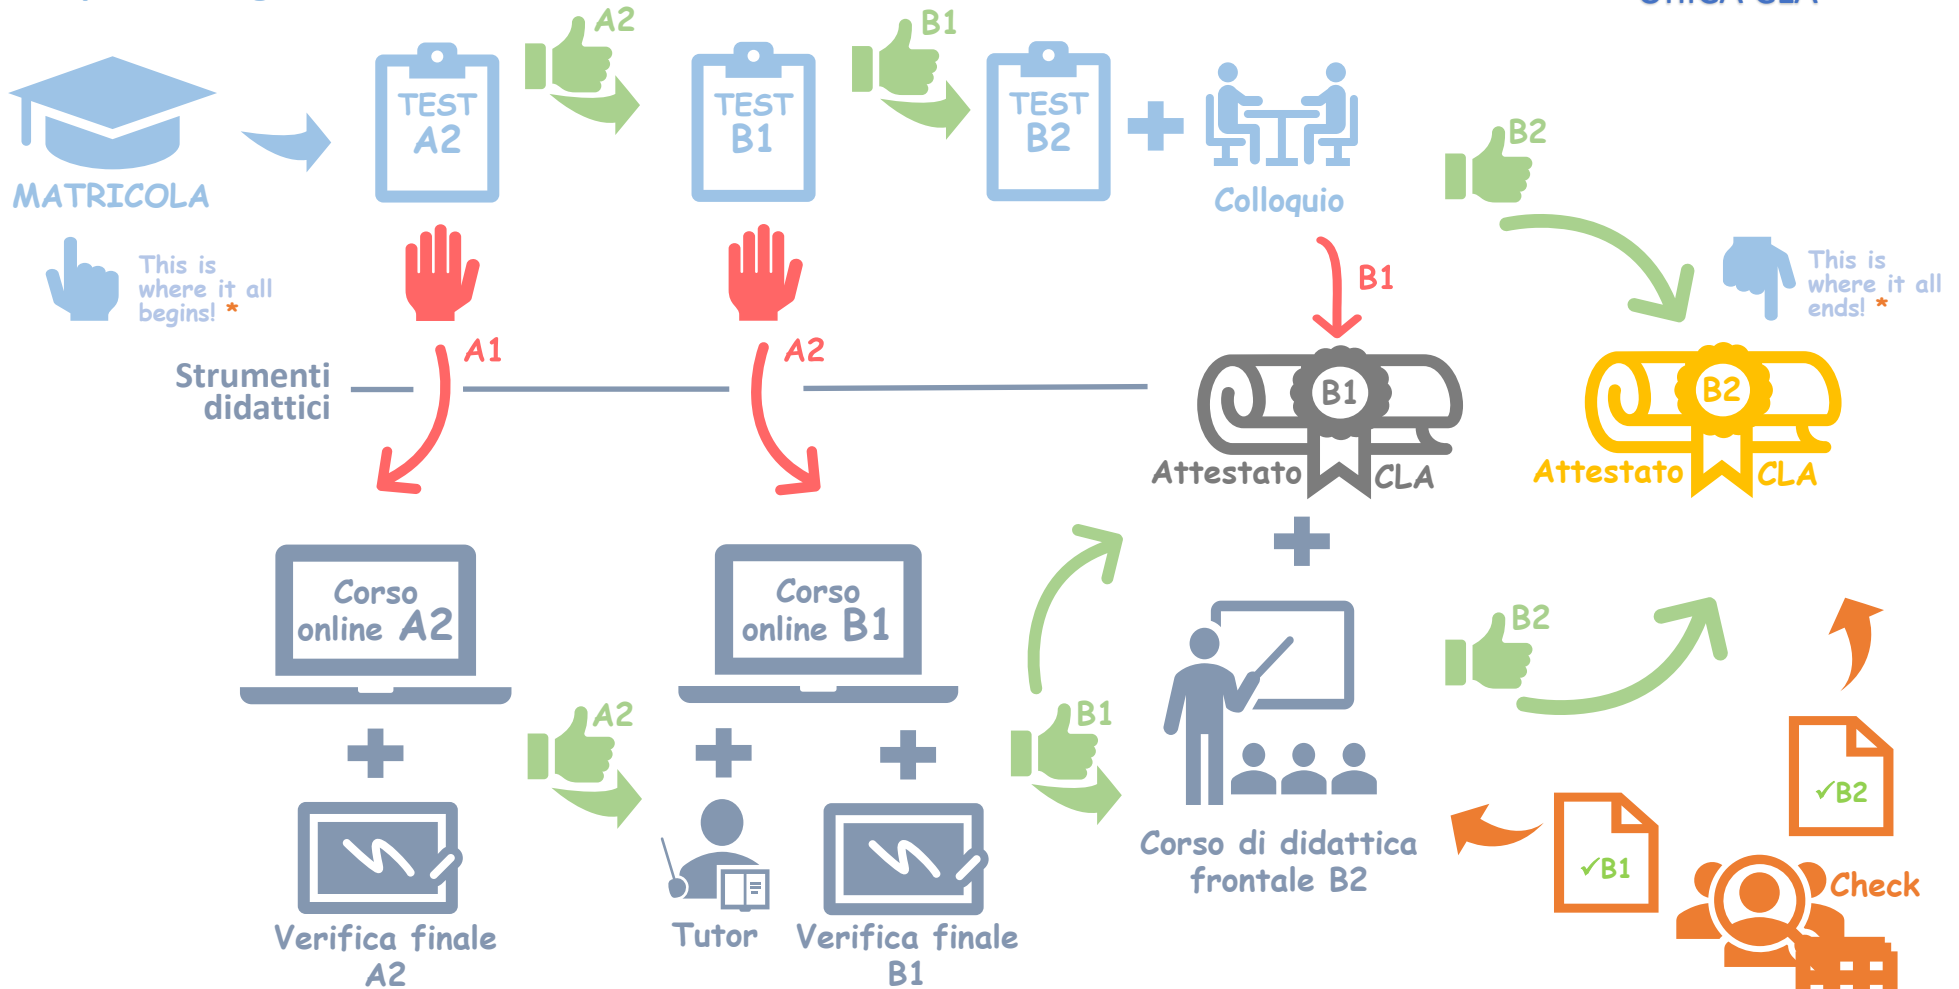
MATRICOLA

This is where it all begins! *

TEST A2

A2

TEST B1

B1

TEST B2

Colloquio

B2

This is where it all ends! *

A1

A2

B1

Strumenti didattici

B1

Attestato CLA

B2

Attestato CLA

Corso online A2

Corso online B1

A2

B1

B2

Verifica finale A2

Tutor

Verifica finale B1

Corso di didattica frontale B2

✓B2

✓B1

Check